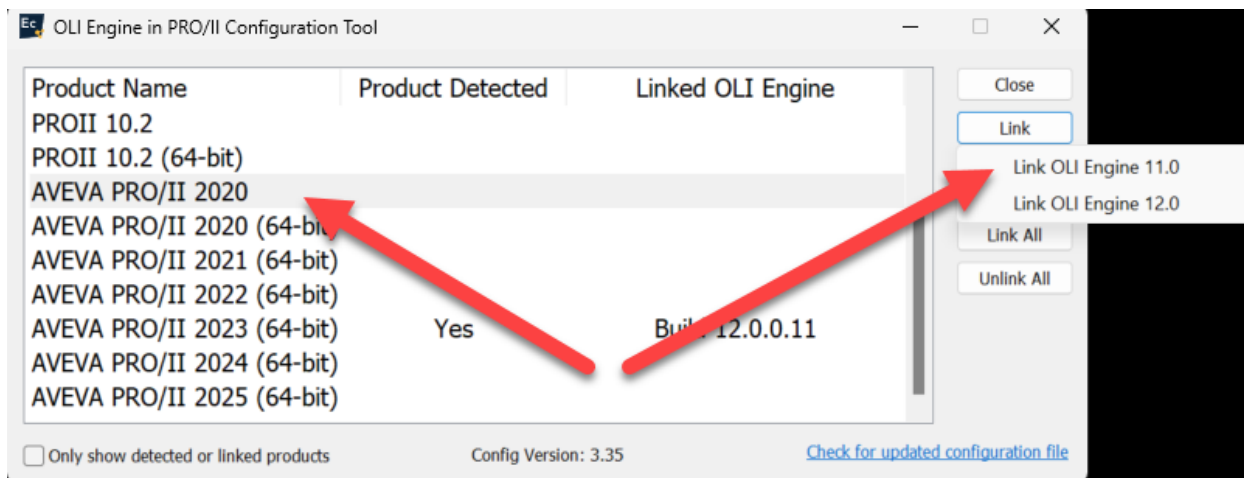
Ec OLI Engine in PRO/II Configuration Tool

| Product Name | Product Detected | Linked OLI Engine |
|---|---|---|
| PROII 10.2 | | |
| PROII 10.2 (64-bit) | | |
| AVEVA PRO/II 2020 | | |
| AVEVA PRO/II 2020 (64-bi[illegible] | | |
| AVEVA PRO/II 2021 (64-bit) | | |
| AVEVA PRO/II 2022 (64-bit) | | |
| AVEVA PRO/II 2023 (64-bit) | Yes | Bu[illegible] 12.0.0.11 |
| AVEVA PRO/II 2024 (64-bit) | | |
| AVEVA PRO/II 2025 (64-bit) | | |

Close

Link

Link OLI Engine 11.0

Link OLI Engine 12.0

Link All

Unlink All

Only show detected or linked products

Config Version: 3.35

Check for updated configuration file